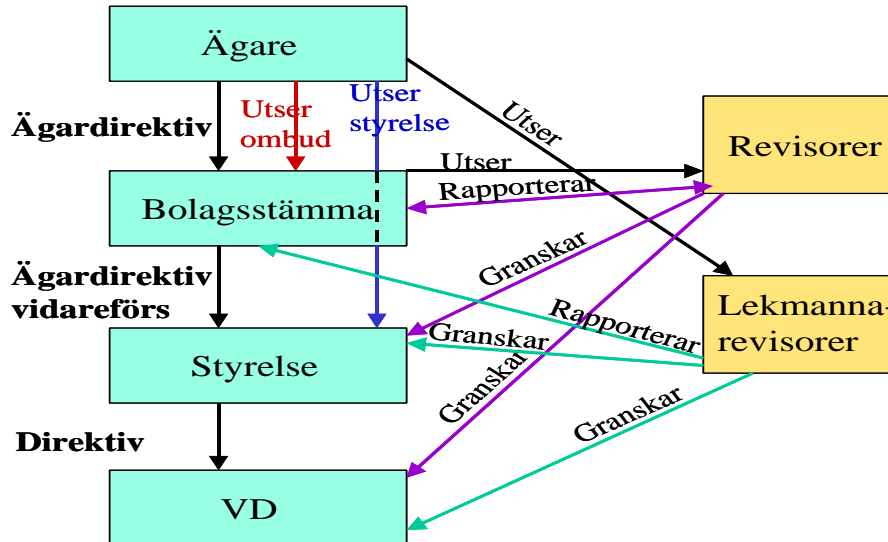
Ägare

Ägardirektiv

Utser ombud

Utser styrelse

Utser

Utser

Revisorer

Rapporterar

Bolagsstämma

Ägardirektiv vidareförs

Granskar

Rapporterar

Lekmanna-revisorer

Granskar

Styrelse

Granskar

Direktiv

Granskar

VD